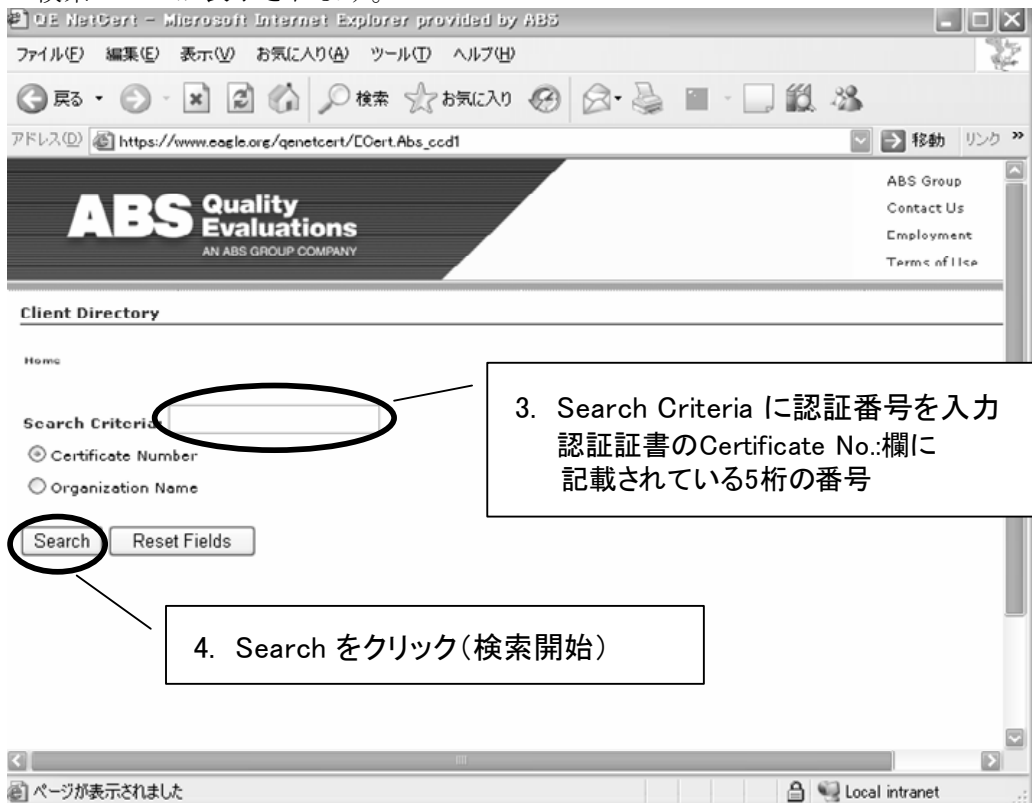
QE NetCert - Microsoft Internet Explorer provided by ABS

ファイル(F) 編集(E) 表示(V) お気に入り(A) ツール(T) ヘルプ(H)

戻る 検索 お気に入り

アドレス(D) https://www.eagle.org/qenetcert/ECert.Abs_ccd1

移動 リンク

ABS Quality Evaluations
AN ABS GROUP COMPANY

ABS Group
Contact Us
Employment
Terms of Use

Client Directory

Home

Search Criteria

Certificate Number

Organization Name

Search Reset Fields

3. Search Criteria に認証番号を入力
認証証書のCertificate No.:欄に
記載されている5桁の番号

4. Search をクリック(検索開始)

ページが表示されました

Local intranet